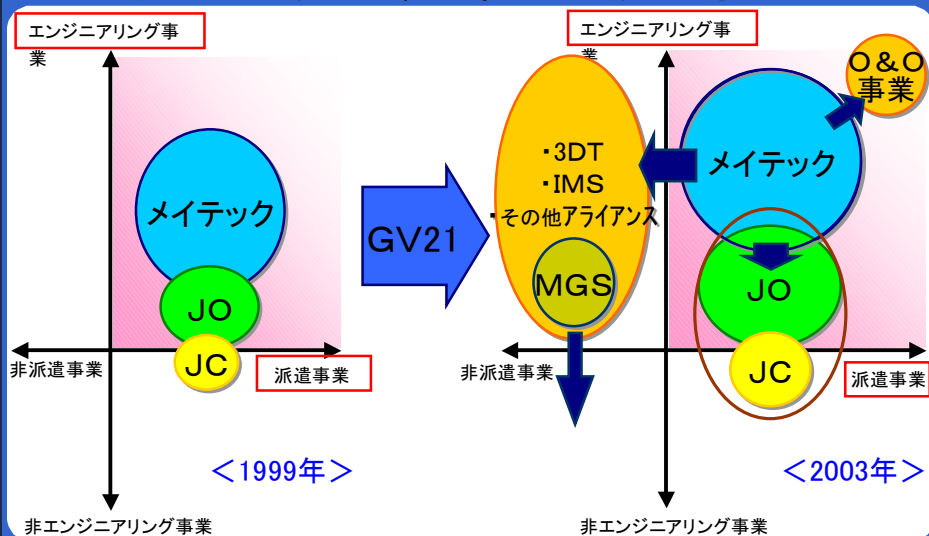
エンジニアリング事業

メイテック

JO

JC

非派遣事業

派遣事業

＜1999年＞

非エンジニアリング事業

GV21

エンジニアリング事業

・3DT
・IMS
・その他アライアンス

MGS

O＆O事業

メイテック

JO

JC

非派遣事業

派遣事業

＜2003年＞

非エンジニアリング事業